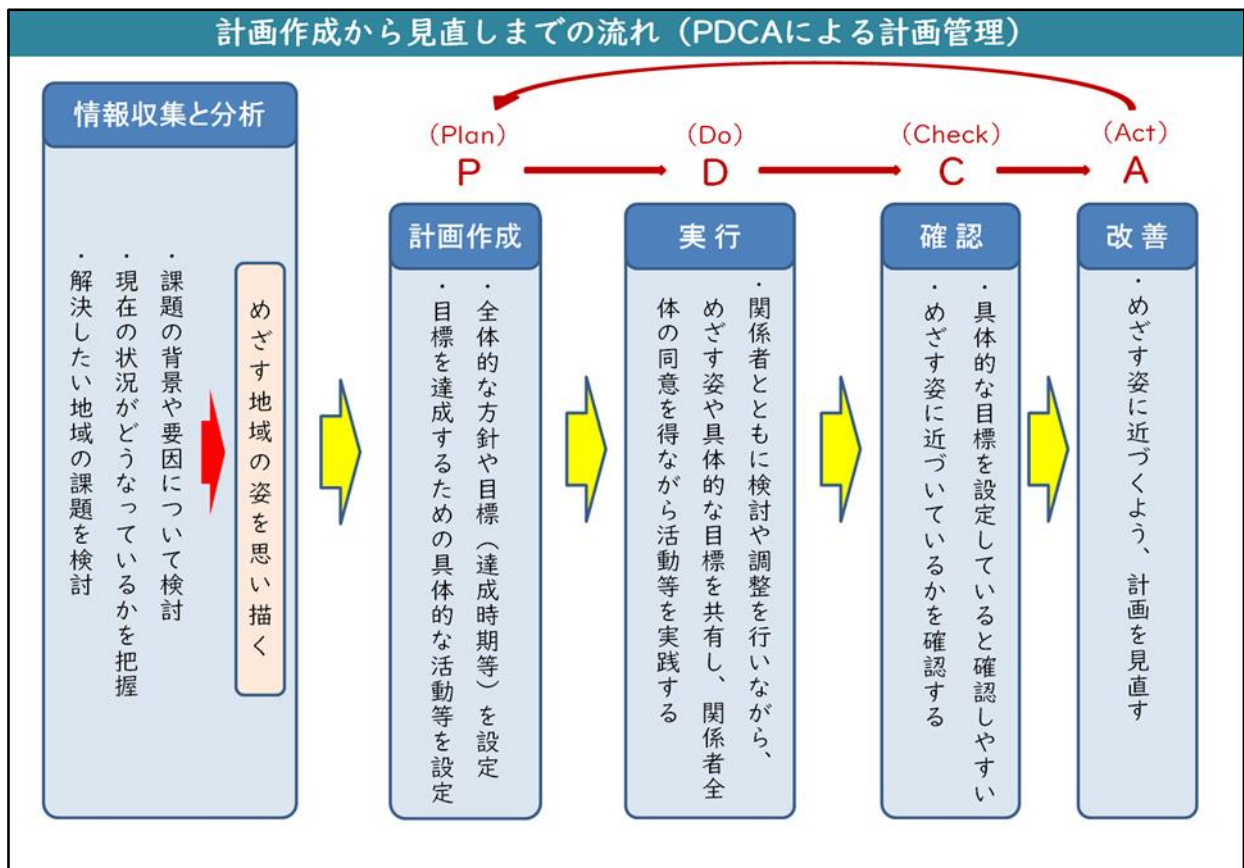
計画作成から見直しまでの流れ（PDCAによる計画管理）

情報収集と分析

・課題の背景や要因について検討
・現在の状況がどうなっているかを把握
・解決したい地域の課題を検討

めざす地域の姿を思い描く

(Plan)
P

計画作成

・全体的な方針や目標（達成時期等）を設定
・目標を達成するための具体的な活動等を設定

(Do)
D

実行

・関係者とともに検討や調整を行いながら、めざす姿や具体的な目標を共有し、関係者全体の同意を得ながら活動等を実践する

(Check)
C

確認

・具体的な目標を設定していると確認しやすい
・めざす姿に近づいているかを確認する

(Act)
A

改善

・めざす姿に近づくよう、計画を見直す